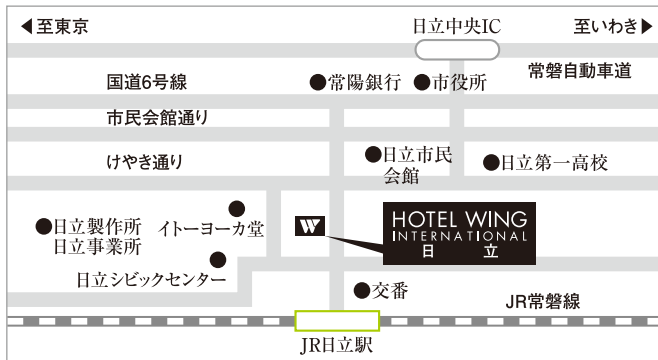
◀至東京

日立中央IC

至いわき▶

国道6号線

●常陽銀行 ●市役所

常磐自動車道

市民会館通り

けやき通り

●日立市民会館

●日立第一高校

●日立製作所日立事業所

イトーヨーカ堂

W

HOTEL WING INTERNATIONAL 日立

日立シビックセンター

●交番

JR常磐線

JR日立駅